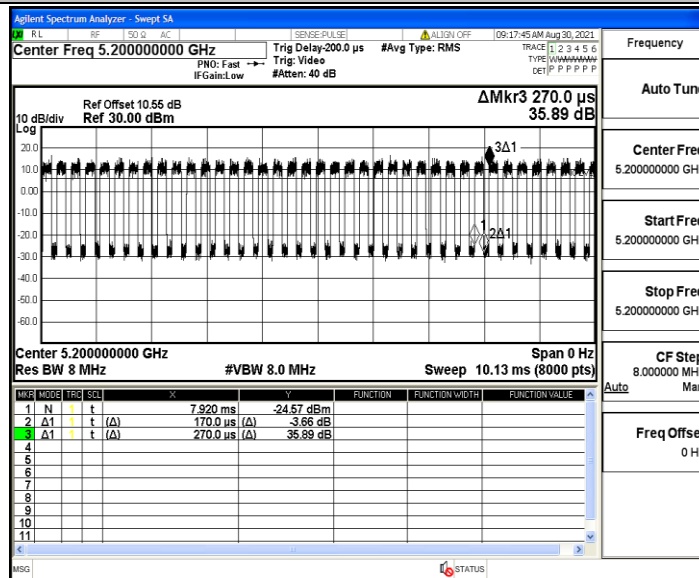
Agilent Spectrum Analyzer - Swept SA

RL RF 50 Ω AC SENSE:PULSE ALIGN OFF 09:17:45 AM Aug 30, 2021

Center Freq 5.200000000 GHz

PNO: Fast IFGain:Low

Trig Delay-200.0 µs Trig: Video #Atten: 40 dB

#Avg Type: RMS

TRACE 1 2 3 4 5 6 TYPE WWWWWW DET P P P P P P

Frequency

Ref Offset 10.55 dB

10 dB/div Ref 30.00 dBm

Log

ΔMkr3 270.0 µs 35.89 dB

20.0 10.0 0.00 -10.0 -20.0 -30.0 -40.0 -50.0 -60.0

3Δ1

1 2Δ1

Center 5.200000000 GHz

Res BW 8 MHz

#VBW 8.0 MHz

Span 0 Hz

Sweep 10.13 ms (8000 pts)

| MKR | MODE | TRC | SCL | X | | Y | FUNCTION | FUNCTION WIDTH | FUNCTION VALUE |
|---|---|---|---|---|---|---|---|---|---|
| 1 | N | 1 | t | | 7.920 ms | -24.57 dBm | | | |
| 2 | Δ1 | 1 | t | (Δ) | 170.0 µs | (Δ) -3.66 dB | | | |
| 3 | Δ1 | 1 | t | (Δ) | 270.0 µs | (Δ) 35.89 dB | | | |
| 4 | | | | | | | | | |
| 5 | | | | | | | | | |
| 6 | | | | | | | | | |
| 7 | | | | | | | | | |
| 8 | | | | | | | | | |
| 9 | | | | | | | | | |
| 10 | | | | | | | | | |
| 11 | | | | | | | | | |

Auto Tun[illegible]

Center Fre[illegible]
5.200000000 GH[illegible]

Start Fre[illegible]
5.200000000 GH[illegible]

Stop Fre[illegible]
5.200000000 GH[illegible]

CF Ste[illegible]
8.000000 MH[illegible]
Auto Ma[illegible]

Freq Offse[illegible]
0 H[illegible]

MSG

STATUS